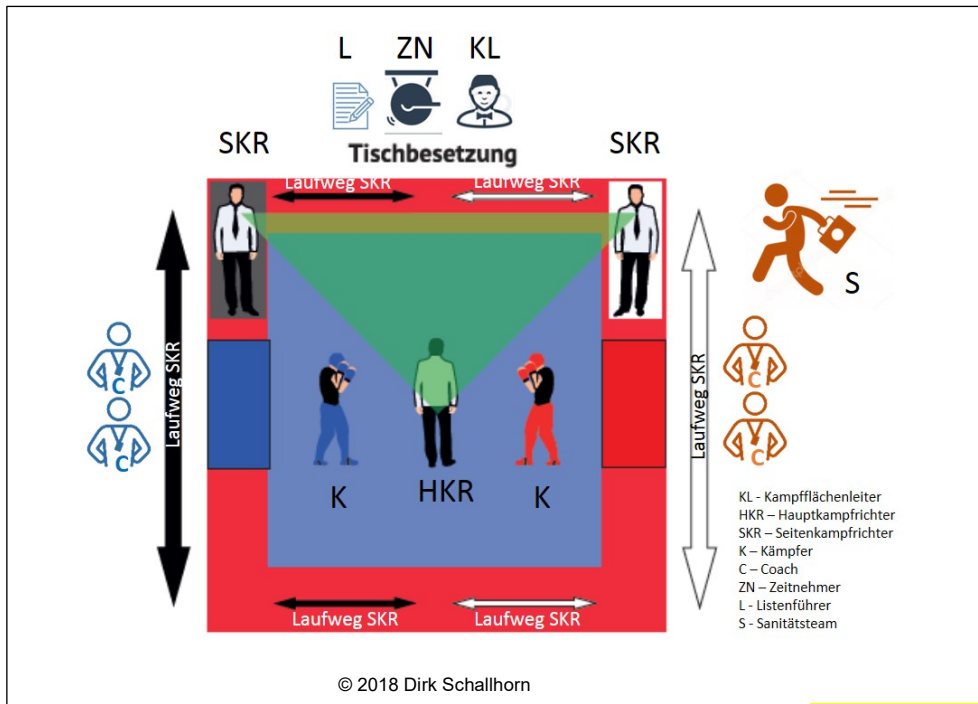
L ZN KL

Tischbesetzung

SKR SKR

Laufweg SKR Laufweg SKR

S

Laufweg SKR

C

C

Laufweg SKR

C

C

K HKR K

Laufweg SKR Laufweg SKR

KL - Kampfflächenleiter
HKR – Hauptkampfrichter
SKR – Seitenkampfrichter
K – Kämpfer
C – Coach
ZN – Zeitnehmer
L - Listenführer
S - Sanitätsteam

© 2018 Dirk Schallhorn